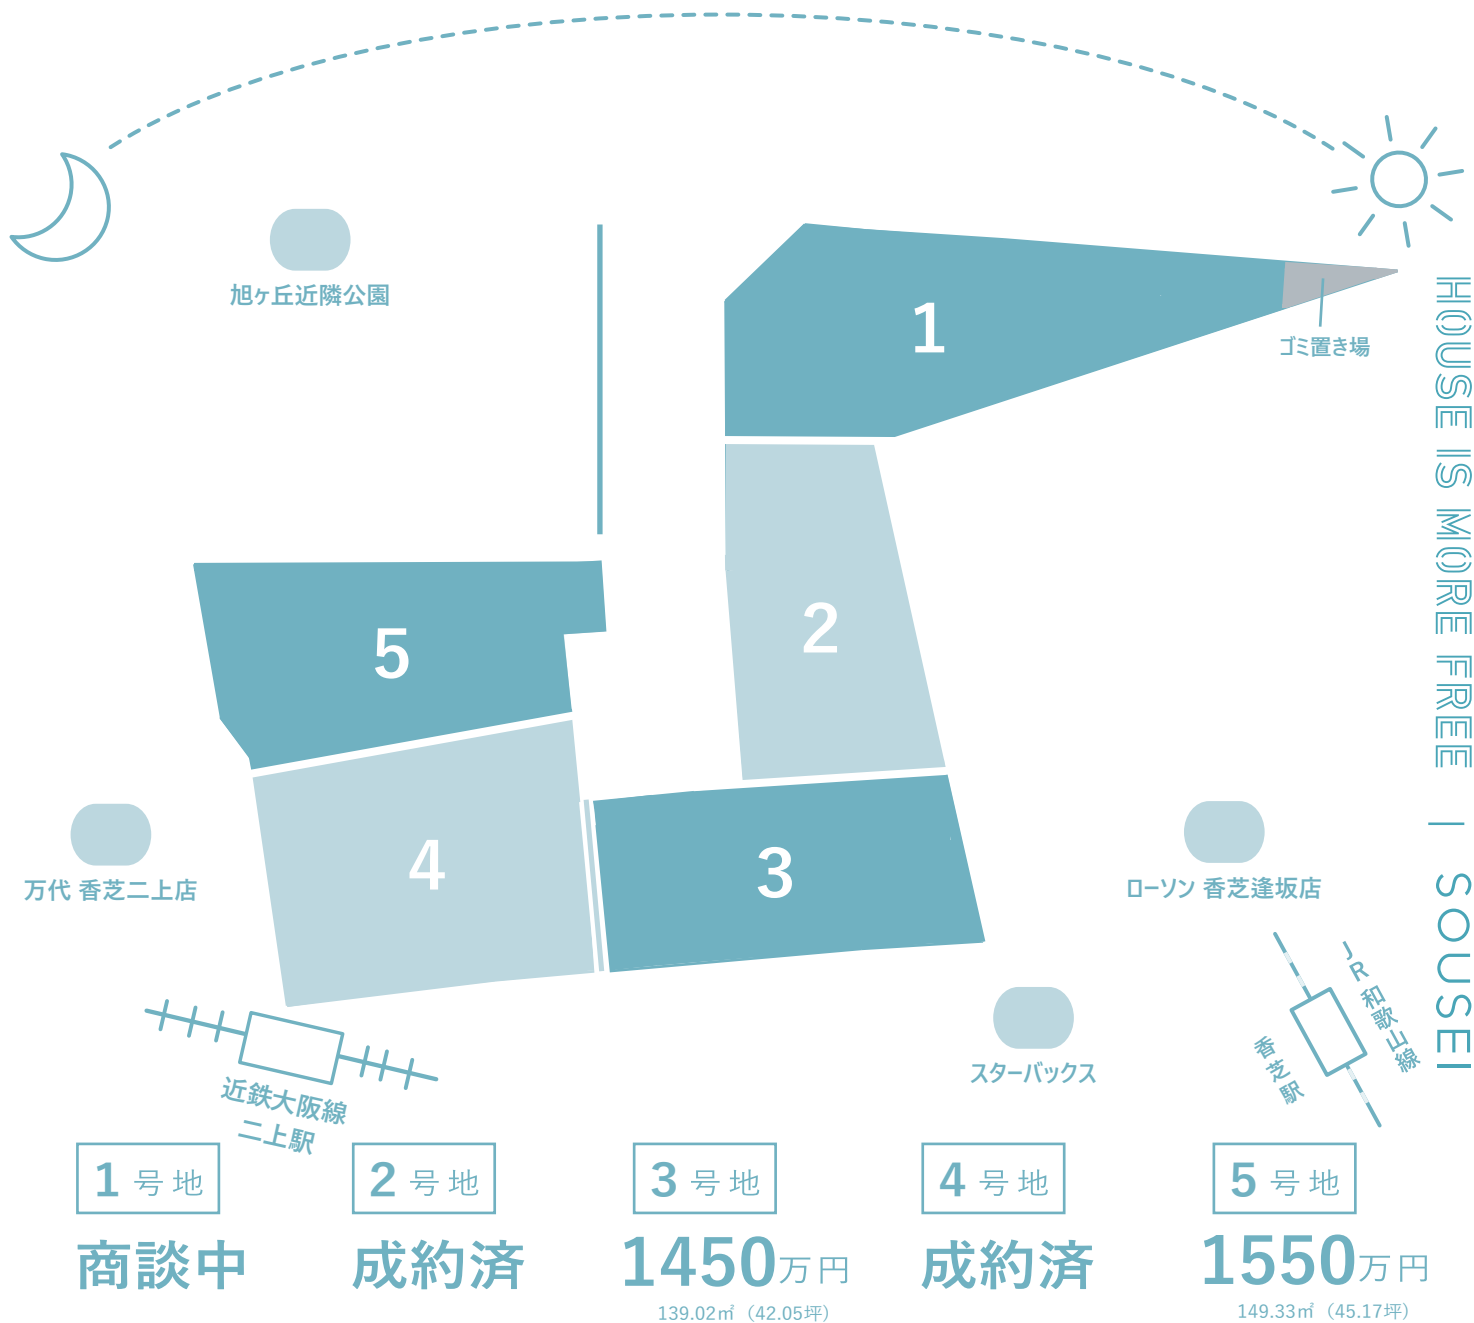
旭ヶ丘近隣公園

1

ゴミ置き場

HOUSE IS MORE FREE | SOUSEI

2

5

4

3

万代 香芝二上店

ローソン 香芝逢坂店

JR和歌山線

香芝駅

スターバックス

近鉄大阪線
二上駅

1 号地
商談中

2 号地
成約済

3 号地
1450万円
139.02㎡（42.05坪）

4 号地
成約済

5 号地
1550万円
149.33㎡（45.17坪）